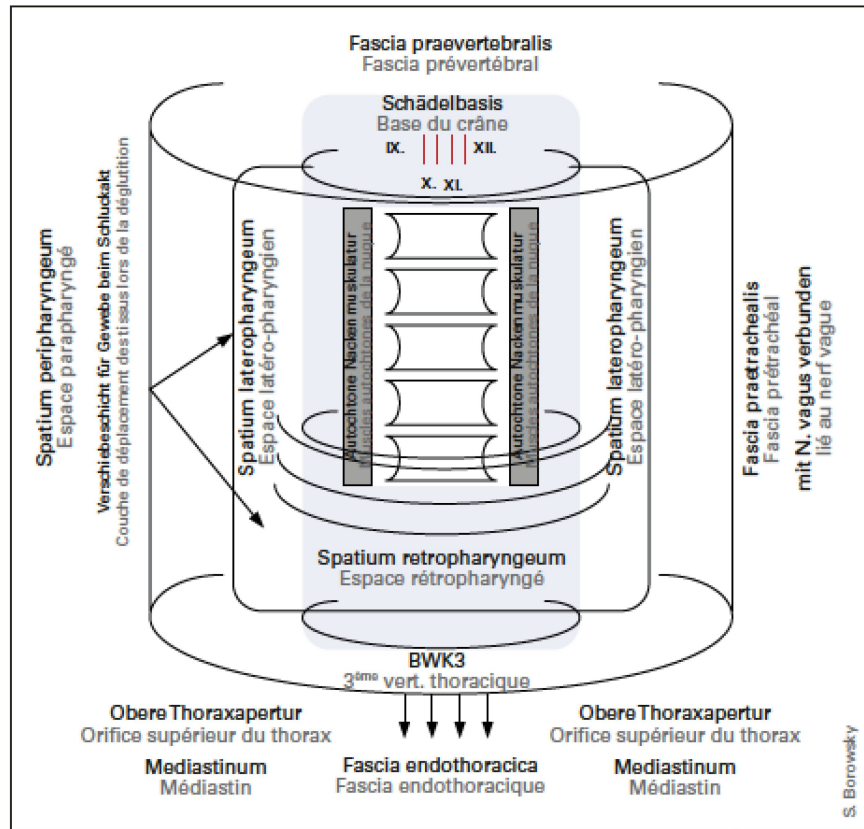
Fascia praevertebralis
Fascia prévertébral

Schädelbasis
Base du crâne
IX. XII.
X. XI.

Spatium peripharyngeum
Espace parapharyngé

Verschiebeschicht für Gewebe beim Schluckakt
Couche de déplacement des tissus lors de la déglutition

Spatium lateropharyngeum
Espace latéro-pharyngien

Autochtone Nackenmuskulatur
Muscles autochtones de la nuque

Autochtone Nackenmuskulatur
Muscles autochtones de la nuque

Spatium lateropharyngeum
Espace latéro-pharyngien

Fascia praetrachealis
Fascia prétrachéal
mit N. vagus verbunden
lié au nerf vague

Spatium retropharyngeum
Espace rétropharyngé

BWK3
3ème vert. thoracique

Obere Thoraxapertur
Orifice supérieur du thorax

Mediastinum
Médiastin

Fascia endothoracica
Fascia endothoracique

Obere Thoraxapertur
Orifice supérieur du thorax

Mediastinum
Médiastin

S. Borowsky